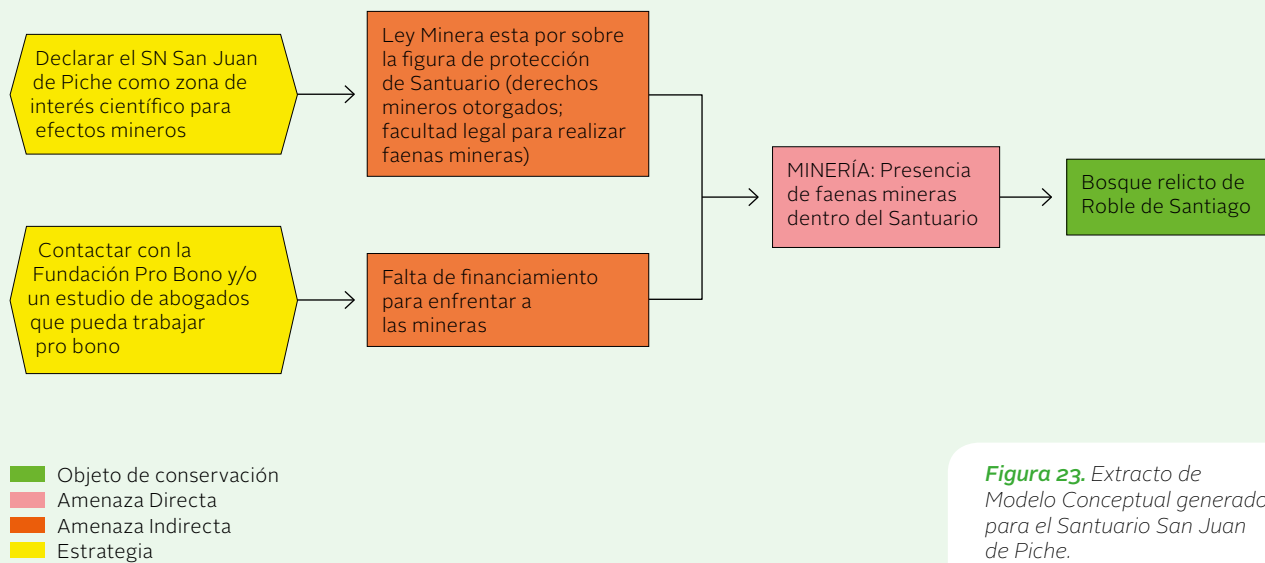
Declarar el SN San Juan de Piche como zona de interés científico para efectos mineros

Ley Minera esta por sobre la figura de protección de Santuario (derechos mineros otorgados; facultad legal para realizar faenas mineras)

Contactar con la Fundación Pro Bono y/o un estudio de abogados que pueda trabajar pro bono

Falta de financiamiento para enfrentar a las mineras

MINERÍA: Presencia de faenas mineras dentro del Santuario

Bosque relicto de Roble de Santiago

Objeto de conservación
Amenaza Directa
Amenaza Indirecta
Estrategia

*Figura 23.* Extracto de Modelo Conceptual generado para el Santuario San Juan de Piche.